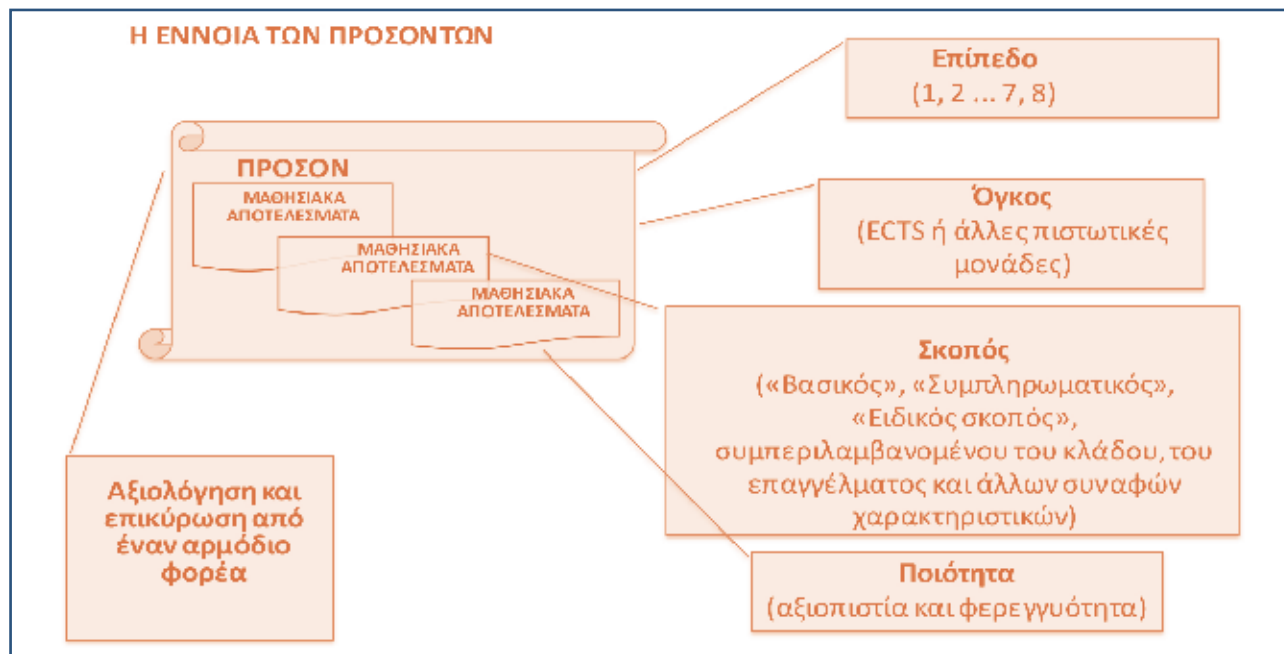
Η ΕΝΝΟΙΑ ΤΩΝ ΠΡΟΣΟΝΤΩΝ

ΠΡΟΣΟΝ

ΜΑΘΗΣΙΑΚΑ ΑΠΟΤΕΛΕΣΜΑΤΑ

ΜΑΘΗΣΙΑΚΑ ΑΠΟΤΕΛΕΣΜΑΤΑ

ΜΑΘΗΣΙΑΚΑ ΑΠΟΤΕΛΕΣΜΑΤΑ

Επίπεδο
(1, 2 … 7, 8)

Όγκος
(ECTS ή άλλες πιστωτικές μονάδες)

Σκοπός
(«Βασικός», «Συμπληρωματικός», «Ειδικός σκοπός», συμπεριλαμβανομένου του κλάδου, του επαγγέλματος και άλλων συναφών χαρακτηριστικών)

Ποιότητα
(αξιοπιστία και φερεγγυότητα)

Αξιολόγηση και επικύρωση από έναν αρμόδιο φορέα